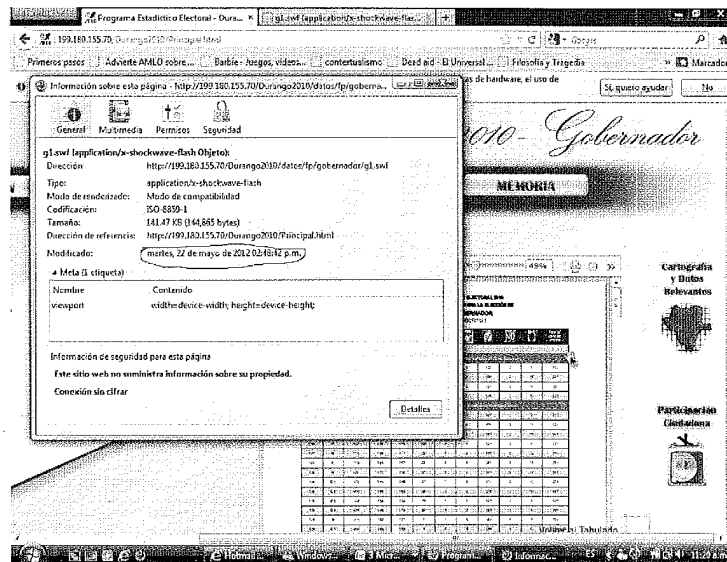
Programa Estadístico Electoral - Dura... ×   g1.swf (application/x-shockwave-flas... ×  +

199.180.155.70/Durango2010/Principal.html

Primeros pasos   Advierte AMLO sobre...   Barbie - Juegos, videos...   contertulismo   Dead aid - El Universal...   Filosofía y Tragedia   Marcadores

Información sobre esta página - http://199.180.155.70/Durango2010/datos/fp/goberna...

as de hardware, el uso de   Sí, quiero ayudar   No

General   Multimedia   Permisos   Seguridad

g1.swf (application/x-shockwave-flash Objeto):

| | |
|---|---|
| Dirección: | http://199.180.155.70/Durango2010/datos/fp/gobernador/g1.swf |
| Tipo: | application/x-shockwave-flash |
| Modo de renderizado: | Modo de compatibilidad |
| Codificación: | ISO-8859-1 |
| Tamaño: | 141.47 KB (144,865 bytes) |
| Dirección de referencia: | http://199.180.155.70/Durango2010/Principal.html |
| Modificado: | martes, 22 de mayo de 2012 02:48:42 p.m. |

Meta (1 etiqueta)

| Nombre | Contenido |
|---|---|
| viewport | width=device-width; height=device-height; |

Información de seguridad para esta página

Este sitio web no suministra información sobre su propiedad.

Conexión sin cifrar

Detalles

2010- Gobernador

MEMORIA

49%

Cartografía y Datos Relevantes

Participación Ciudadana

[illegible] Tabulado

Hotmail   Windows   3 Micr...   Program...   Informac...   11:20 a.m.